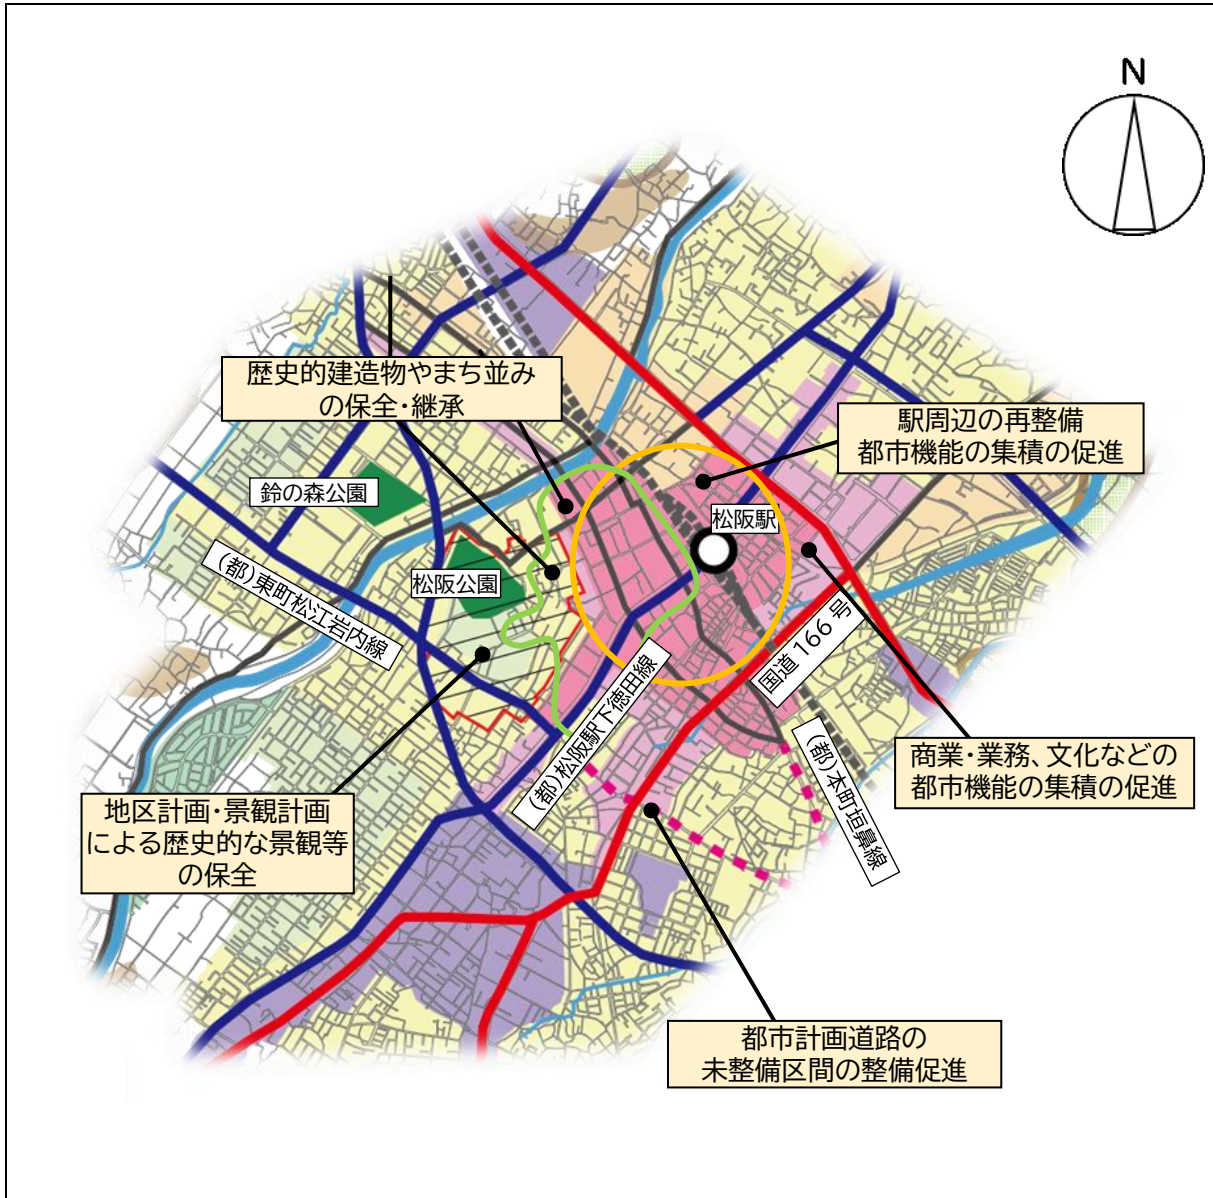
N

歴史的建造物やまち並みの保全・継承

駅周辺の再整備
都市機能の集積の促進

鈴の森公園

松阪駅

(都)東町松江岩内線

松阪公園

国道166号

(都)松阪駅下徳田線

(都)本町垣鼻線

商業・業務、文化などの都市機能の集積の促進

地区計画・景観計画による歴史的な景観等の保全

都市計画道路の
未整備区間の整備促進